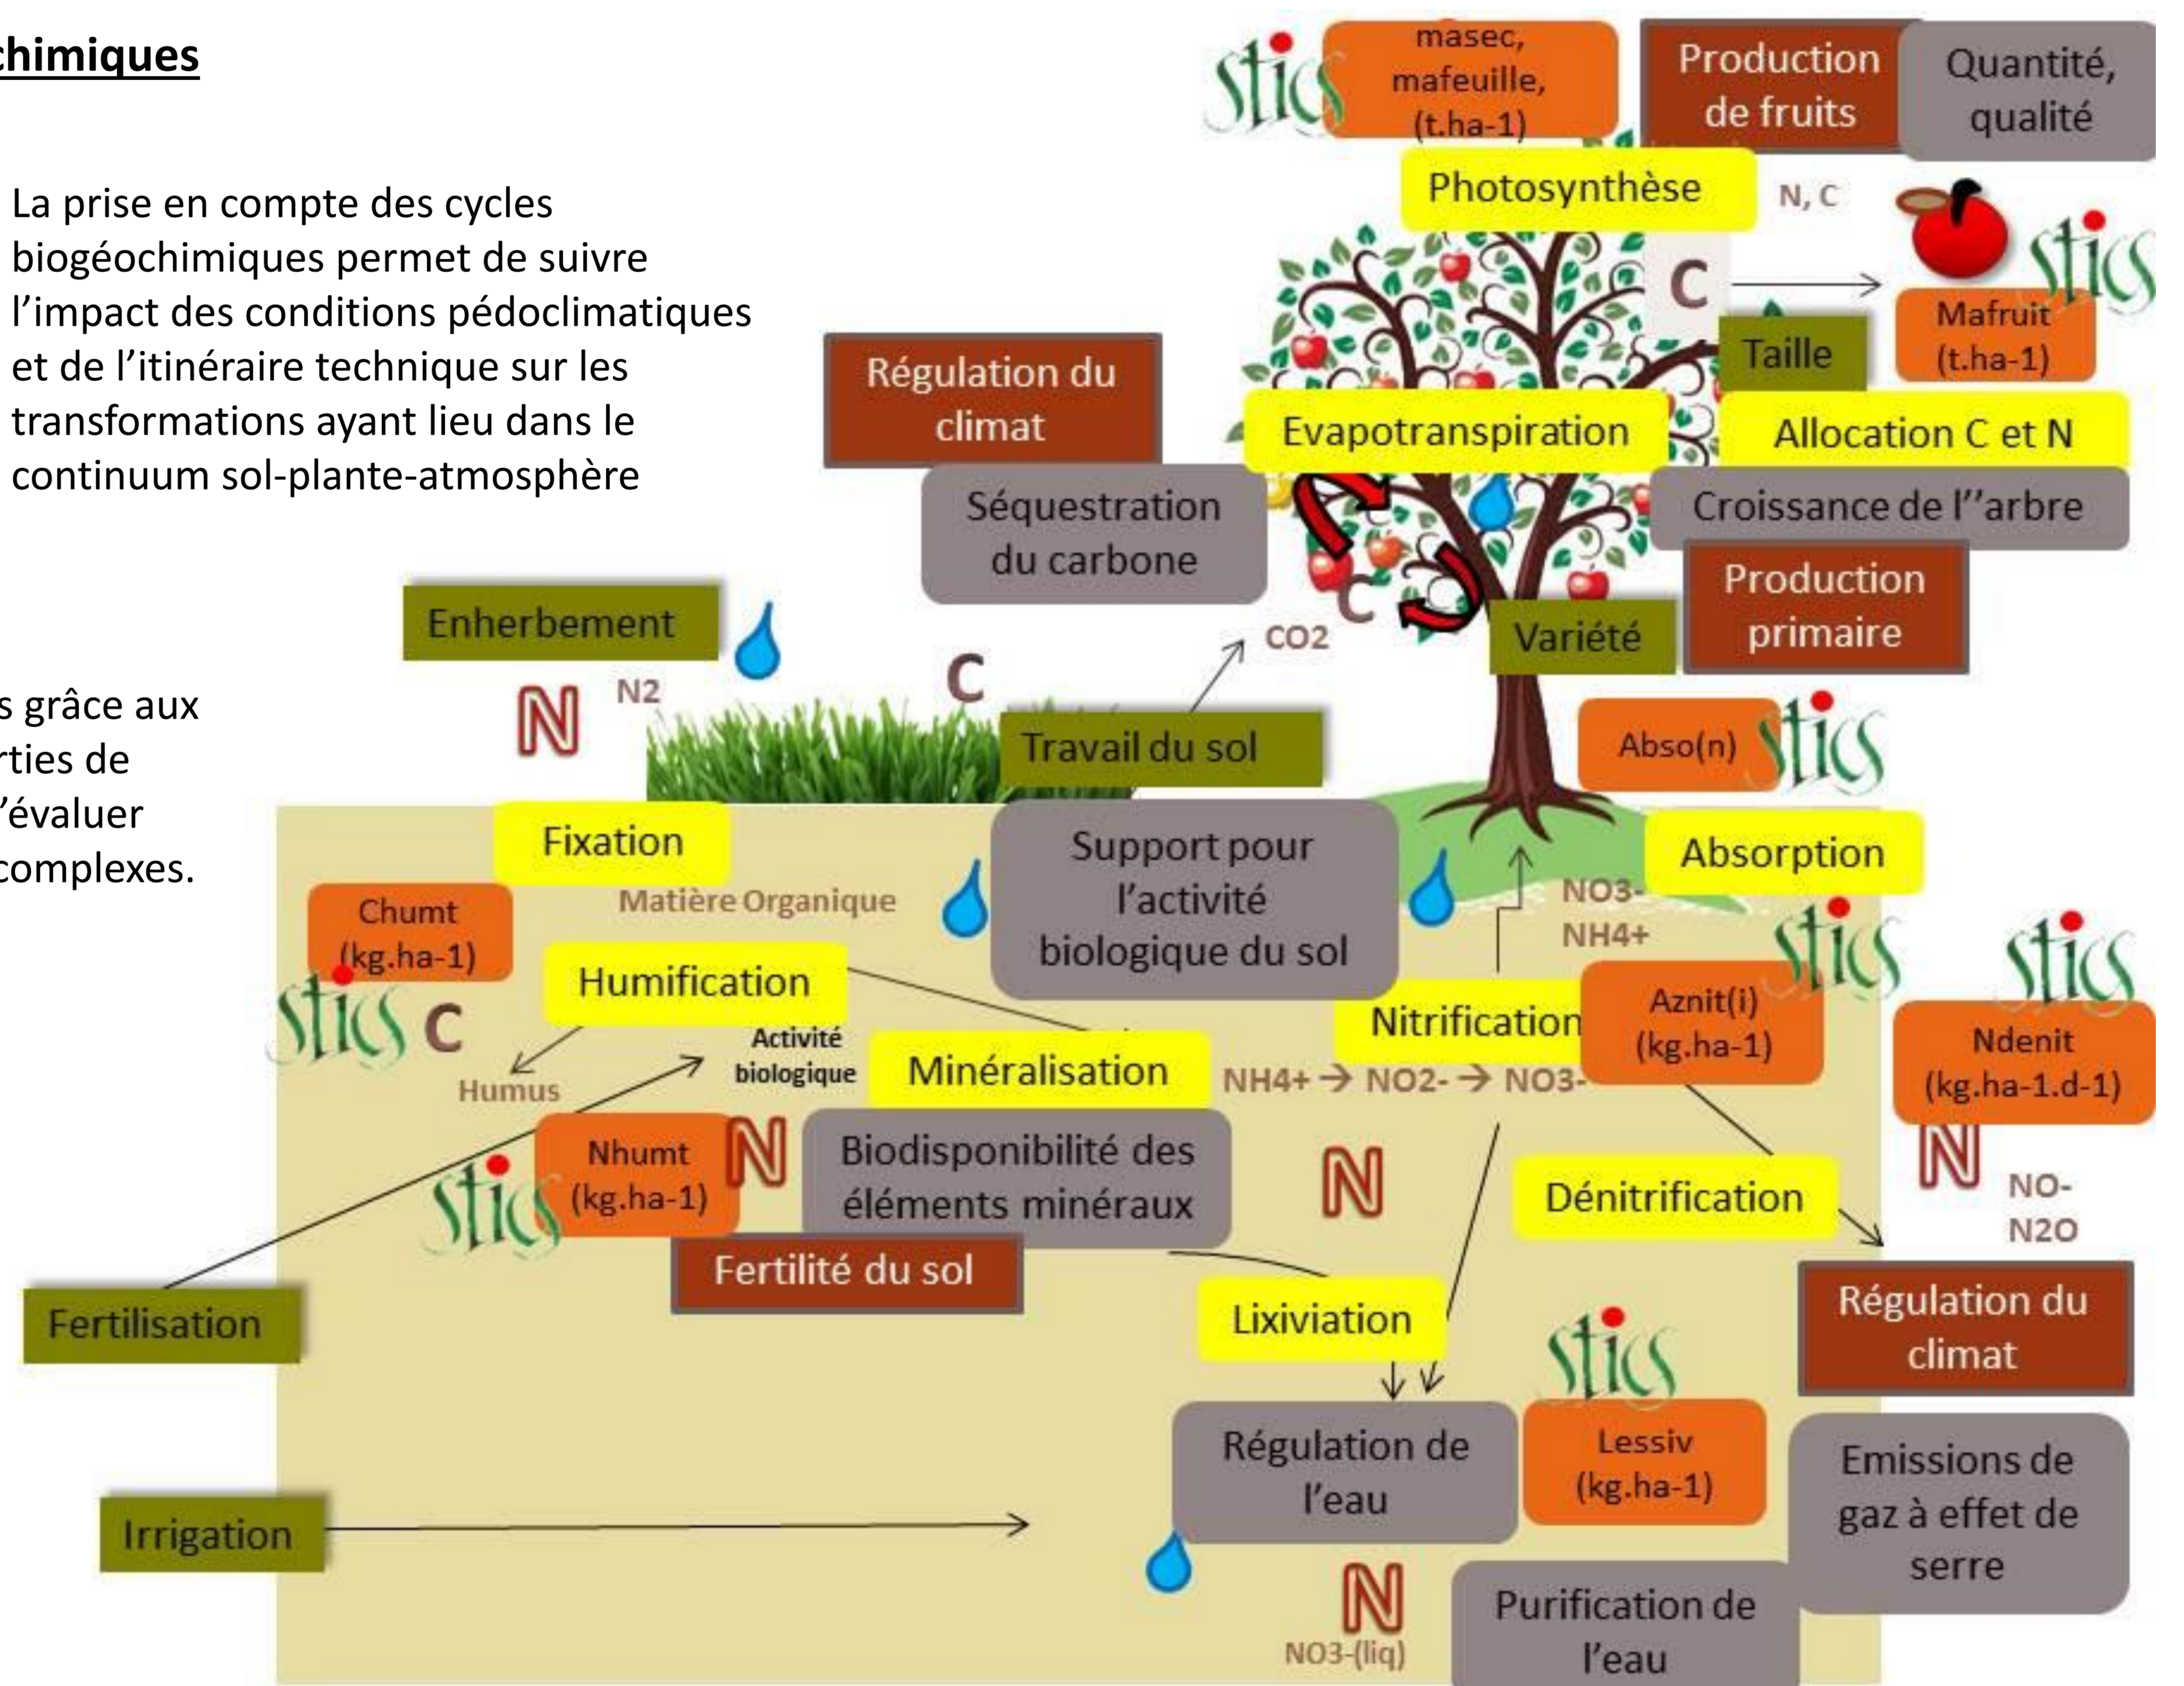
chimiques

La prise en compte des cycles biogéochimiques permet de suivre l'impact des conditions pédoclimatiques et de l'itinéraire technique sur les transformations ayant lieu dans le continuum sol-plante-atmosphère

s grâce aux
rties de
'évaluer
complexes.

stics
masec, mafeuille, (t.ha-1)
Production de fruits
Quantité, qualité
Photosynthèse
N, C
C
stics
Mafruit (t.ha-1)
Taille
Régulation du climat
Evapotranspiration
Allocation C et N
Séquestration du carbone
Croissance de l''arbre
Production primaire
Enherbement
CO2
C
Variété
N
N2
C
Travail du sol
Abso(n)
stics
Fixation
Support pour l'activité biologique du sol
Absorption
Chumt (kg.ha-1)
Matière Organique
NO3-
NH4+
stics
stics
stics
C
Humification
Nitrification
Aznit(i) (kg.ha-1)
Ndenit (kg.ha-1.d-1)
Humus
Activité biologique
Minéralisation
NH4+ → NO2- → NO3-
stics
Nhumt (kg.ha-1)
N
Biodisponibilité des éléments minéraux
N
N
NO-
N2O
Dénitrification
Fertilité du sol
Fertilisation
Lixiviation
Régulation du climat
stics
Régulation de l'eau
Lessiv (kg.ha-1)
Emissions de gaz à effet de serre
Irrigation
N
NO3-(liq)
Purification de l'eau